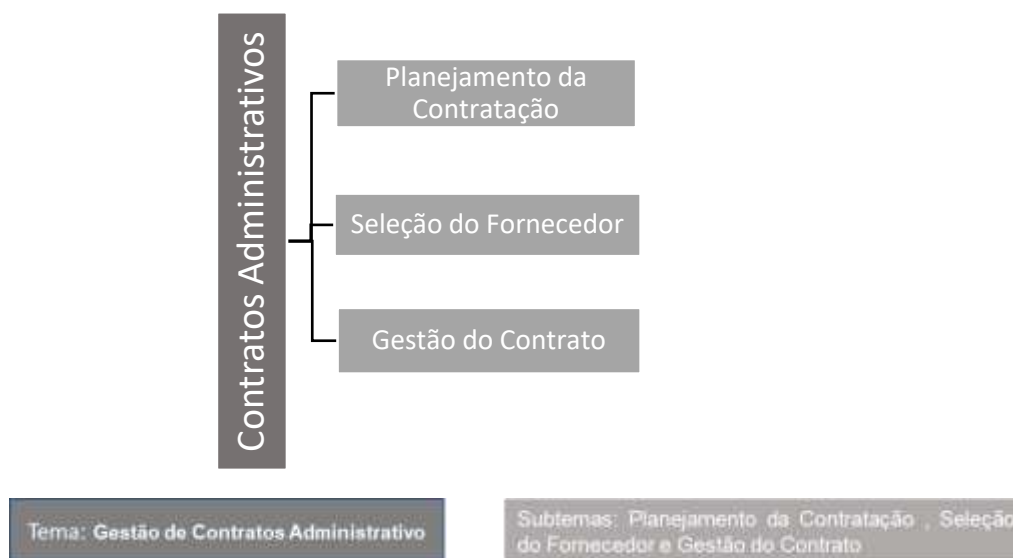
Contratos Administrativos

Planejamento da Contratação

Seleção do Fornecedor

Gestão do Contrato

Tema: Gestão de Contratos Administrativo

Subtemas: Planejamento da Contratação , Seleção do Fornecedor e Gestão do Contrato